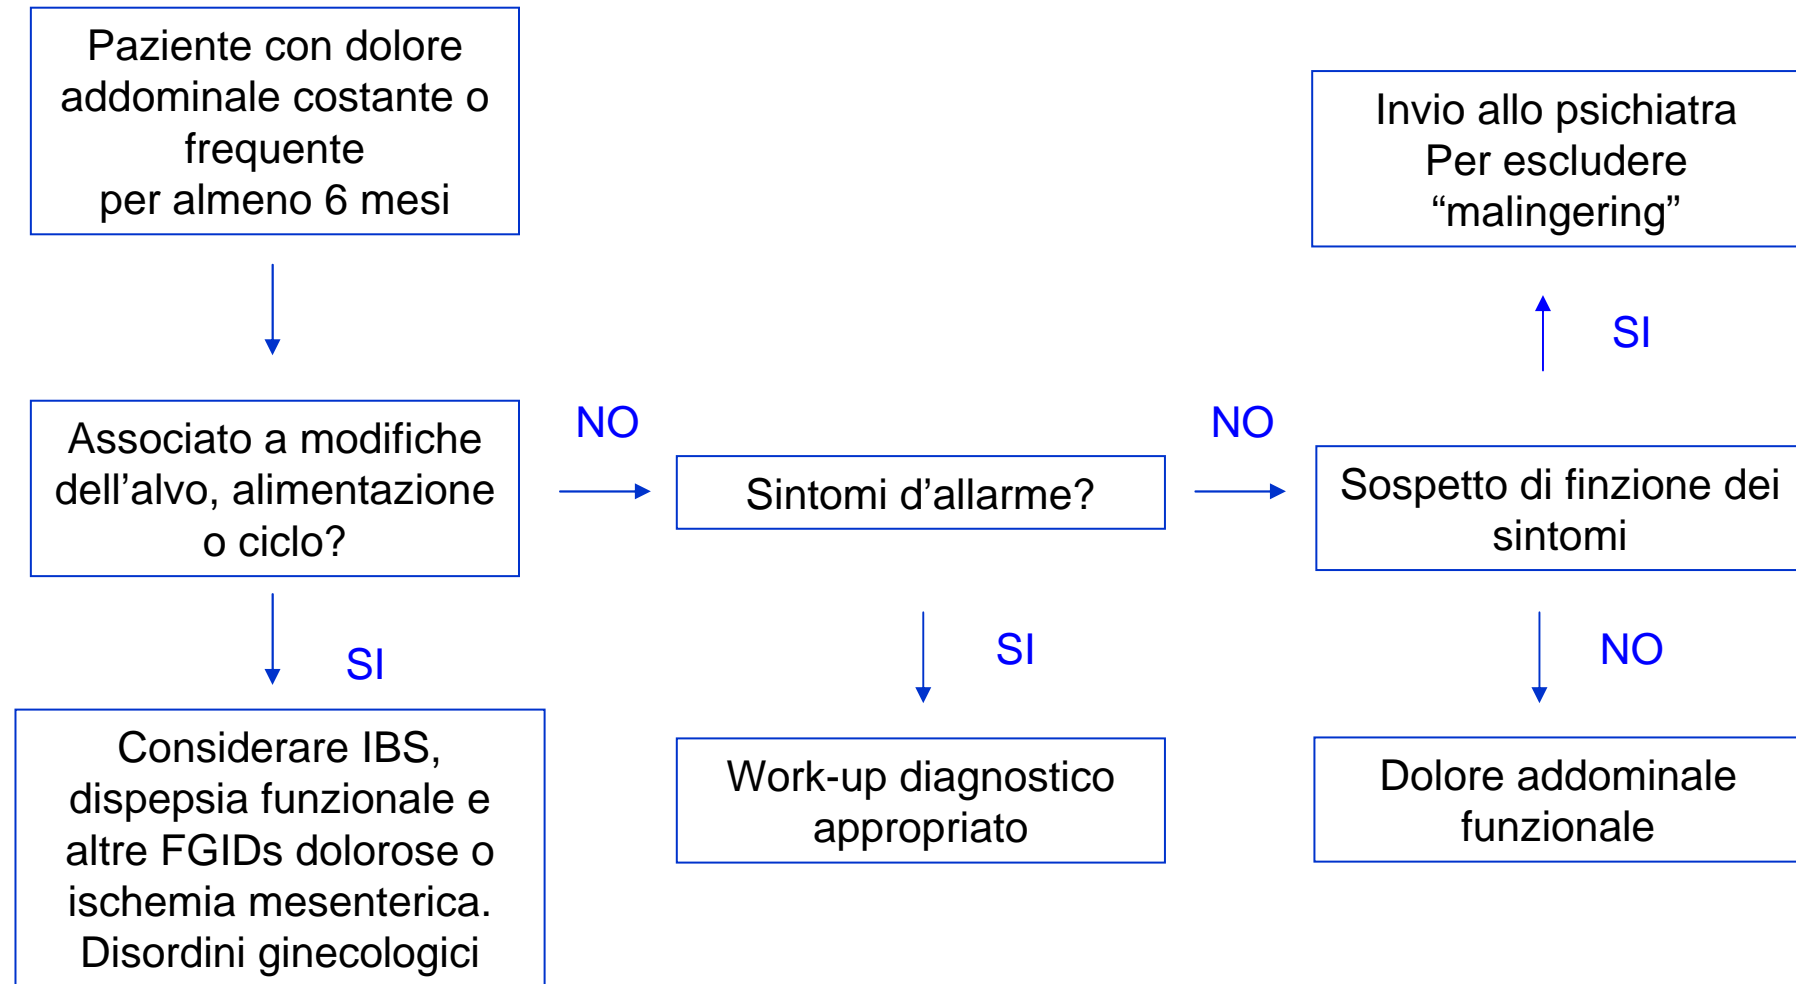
Paziente con dolore addominale costante o frequente
per almeno 6 mesi

Associato a modifiche dell’alvo, alimentazione o ciclo?

SI

Considerare IBS, dispepsia funzionale e altre FGIDs dolorose o ischemia mesenterica. Disordini ginecologici

NO

Sintomi d’allarme?

SI

Work-up diagnostico appropriato

NO

Sospetto di finzione dei sintomi

SI

Invio allo psichiatra
Per escludere
“malingering”

NO

Dolore addominale funzionale